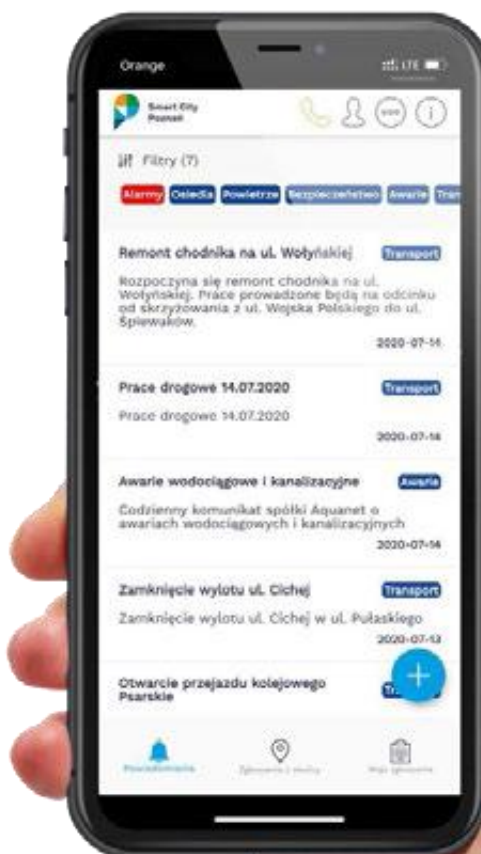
Orange

LTE

Smart City
Poznań

Filtry (7)

Alarmy Osiedla Powietrze Bezpieczeństwo Awarie Tra

Remont chodnika na ul. Wołyńskiej

Transport

Rozpoczyna się remont chodnika na ul. Wołyńskiej. Prace prowadzone będą na odcinku od skrzyżowania z ul. Wojska Polskiego do ul. Śpiewaków.

2020-07-14

Prace drogowe 14.07.2020

Transport

Prace drogowe 14.07.2020

2020-07-14

Awarie wodociągowe i kanalizacyjne

Awarie

Codzienny komunikat spółki Aquanet o awariach wodociągowych i kanalizacyjnych

2020-07-14

Zamknięcie wylotu ul. Cichej

Transport

Zamknięcie wylotu ul. Cichej w ul. Pułaskiego

2020-07-13

Otwarcie przejazdu kolejowego Psarskie

Tr

Powiadomienia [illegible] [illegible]